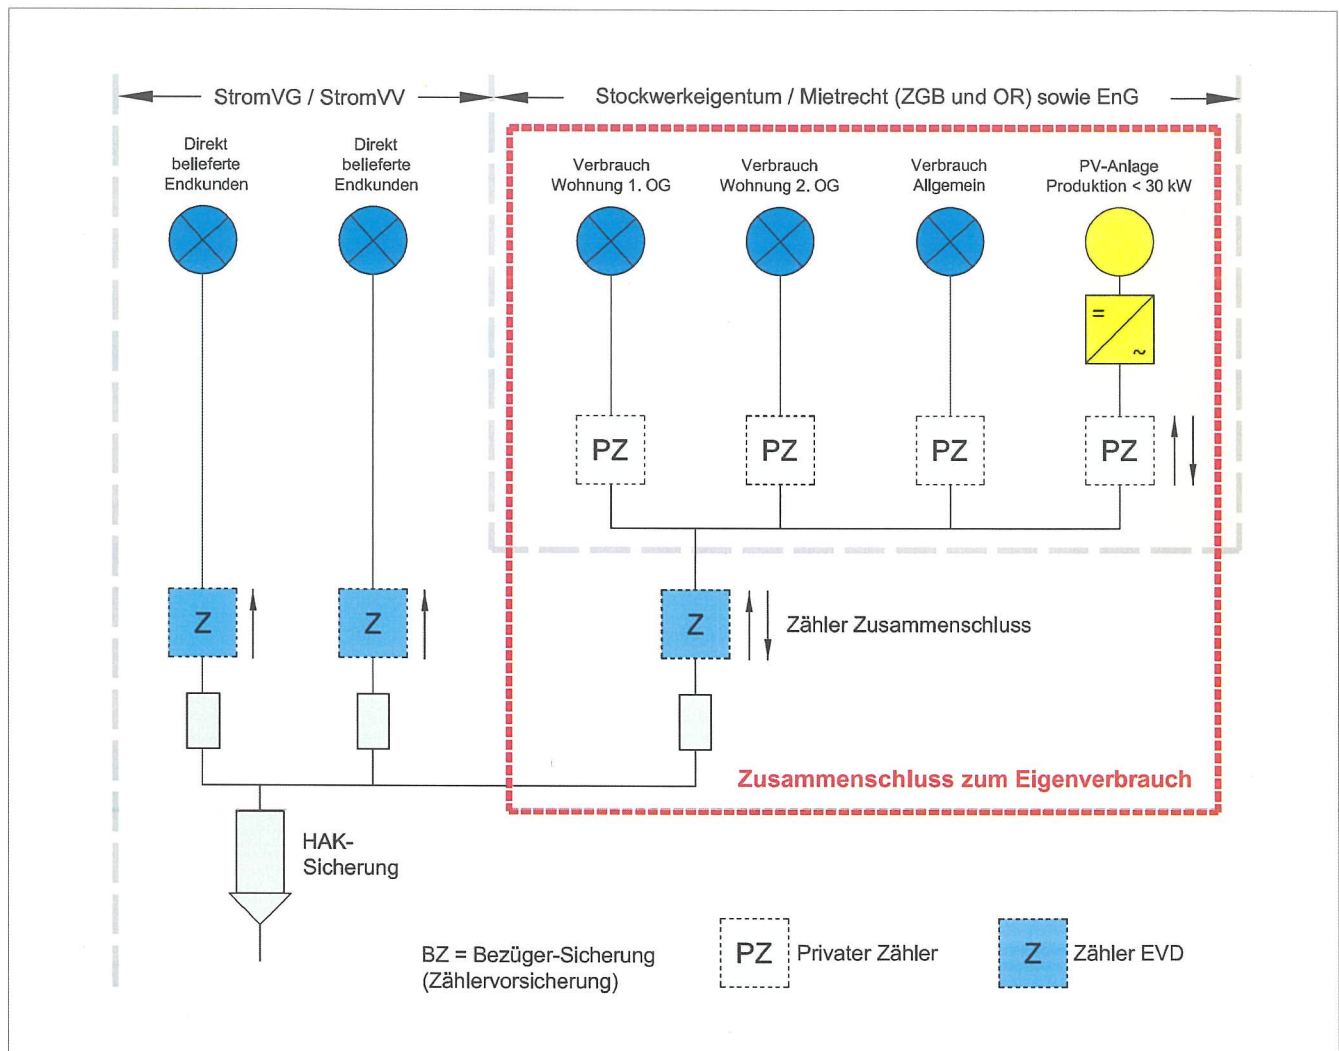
StromVG / StromVV

Stockwerkeigentum / Mietrecht (ZGB und OR) sowie EnG

Direkt belieferte Endkunden

Direkt belieferte Endkunden

Verbrauch Wohnung 1. OG

Verbrauch Wohnung 2. OG

Verbrauch Allgemein

PV-Anlage Produktion < 30 kW

=

~

PZ

PZ

PZ

PZ

Z

Z

Z

Zähler Zusammenschluss

Zusammenschluss zum Eigenverbrauch

HAK-Sicherung

BZ = Bezüger-Sicherung (Zählervorsicherung)

PZ Privater Zähler

Z Zähler EVD